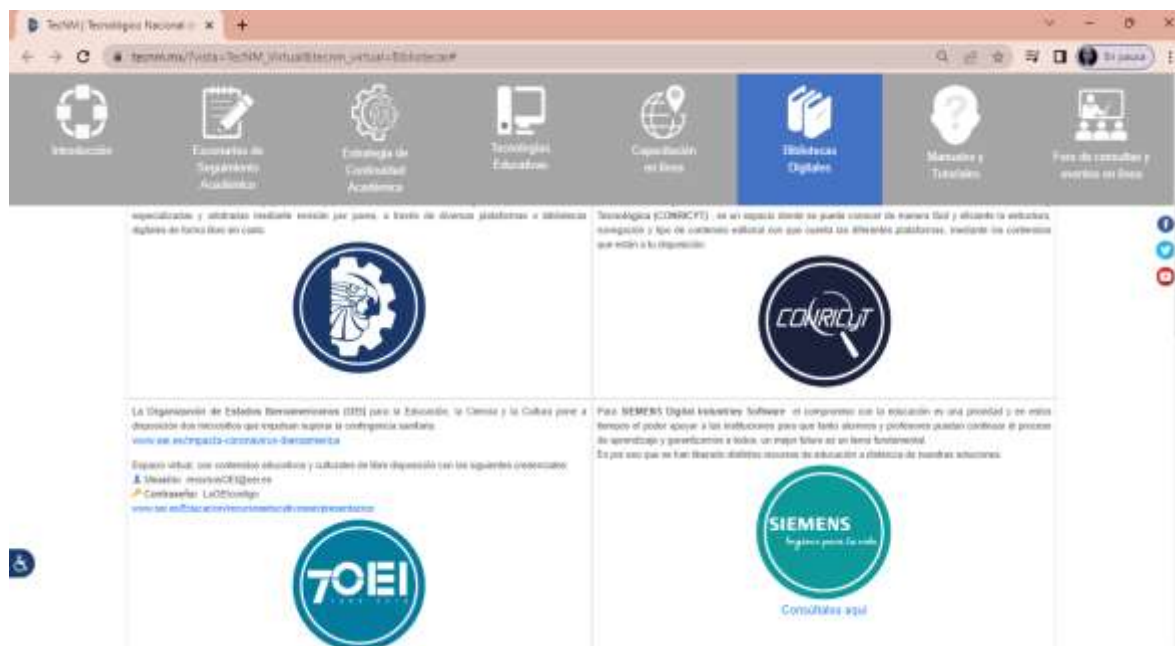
TecNM | Tecnológico Nacional ×
tecnm.mx/?vista=TecNM_Virtual&tecnm_virtual=Bibliotecas#
En pausa

Introducción
Escenarios de Seguimiento Académico
Estrategia de Continuidad Académica
Tecnologías Educativas
Capacitación en línea
Bibliotecas Digitales
Manuales y Tutoriales
Foro de consultas y eventos en línea

especializadas y arbitradas mediante revisión por pares, a través de diversas plataformas o bibliotecas digitales de libros libre en costo.

Tecnológica (CONRICYT), es un espacio donde se puede conocer de manera fácil y eficiente la estructura, navegación y tipo de contenido editorial con que cuenta las diferentes plataformas, mediante los contenidos que están a tu disposición.

CONRICYT

La Organización de Estados Iberoamericanos (OEI) para la Educación, la Ciencia y la Cultura pone a disposición dos microsites que impulsan superar la contingencia sanitaria.
www.oei.es/impacto-coronavirus-iberoamerica

Espacio virtual, con contenidos educativos y culturales de libre disposición con las siguientes credenciales:
Usuario: recursosOEI@oei.es
Contraseña: LaOEIcodigo
www.oei.es/Educacion/recursoseducativosenpresentacion

70EI

Para SIEMENS Digital Industries Software el compromiso con la educación es una prioridad y en estos tiempos el poder apoyar a las instituciones para que tanto alumnos y profesores puedan continuar el proceso de aprendizaje y garantizarles a todos, un mejor futuro es un tema fundamental.
Es por eso que se han liberado distintos recursos de educación a distancia de nuestras soluciones.

SIEMENS
Ingenio para la vida

Consúltalos aquí